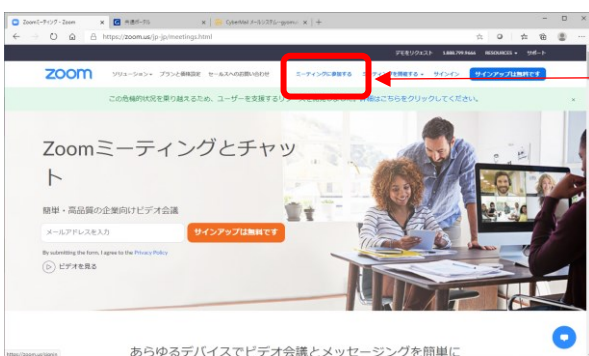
Zoomミーティング - Zoom × 共通ポータル × CyberMail メールリスト... ×

https://zoom.us/jp-jp/meetings.html

デモをリクエスト 1.888.799.9666 RESOURCES サポート

zoom ソリューション プランと価格設定 セールスへのお問い合わせ ミーティングに参加する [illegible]を開催する サインイン サインアップは無料です

この危機的状況を乗り越えるため、ユーザーを支援する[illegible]詳細はこちらをクリックしてください。

Zoomミーティングとチャット

簡単・高品質の企業向けビデオ会議

メールアドレスを入力 サインアップは無料です

By submitting the form, I agree to the Privacy Policy

ビデオを見る

あらゆるデバイスでビデオ会議とメッセージングを簡単に

https://zoom.us/join